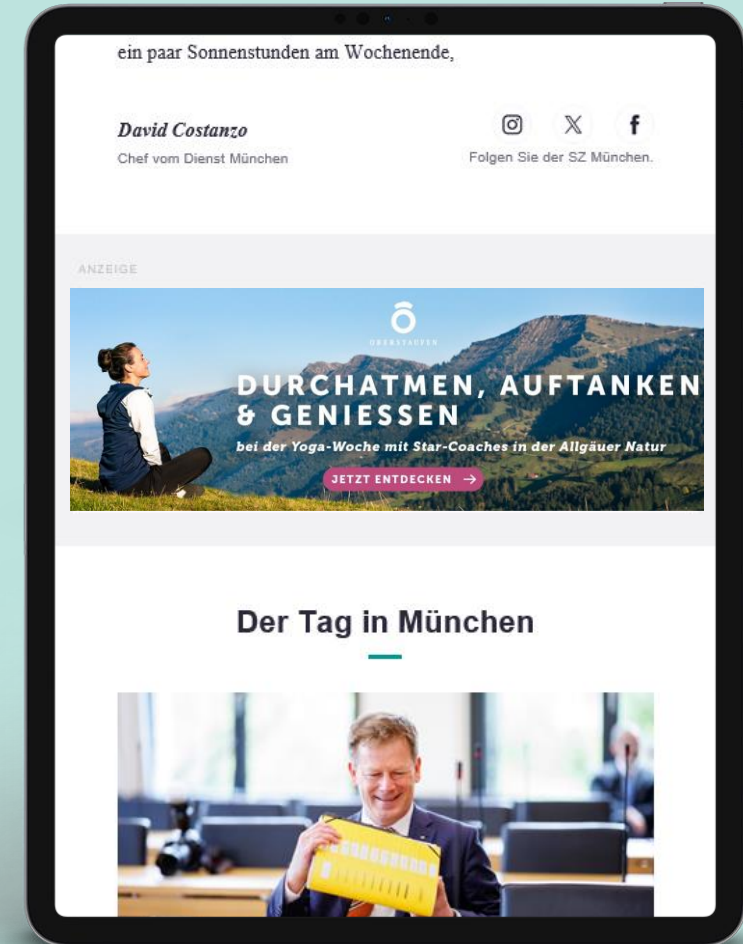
ein paar Sonnenstunden am Wochenende,

David Costanzo
Chef vom Dienst München

Folgen Sie der SZ München.

ANZEIGE

OBERSTAUFEN

DURCHATMEN, AUFTANKEN & GENIESSEN

bei der Yoga-Woche mit Star-Coaches in der Allgäuer Natur

JETZT ENTDECKEN →

Der Tag in München